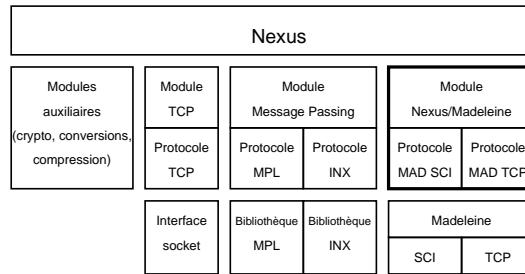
Nexus

Modules auxiliaires (crypto, conversions, compression)

Module TCP

Protocole TCP

Interface socket

Module Message Passing

Protocole MPL

Protocole INX

Bibliothèque MPL

Bibliothèque INX

Module Nexus/Madeleine

Protocole MAD SCI

Protocole MAD TCP

Madeleine

SCI

TCP